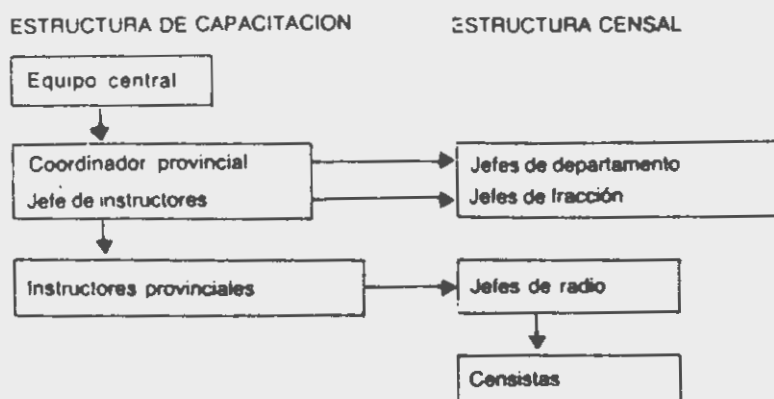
ESTRUCTURA DE CAPACITACION

Equipo central

Coordinador provincial
Jefe de instructores

Instructores provinciales

ESTRUCTURA CENSAL

Jefes de departamento
Jefes de fracción

Jefes de radio

Censistas